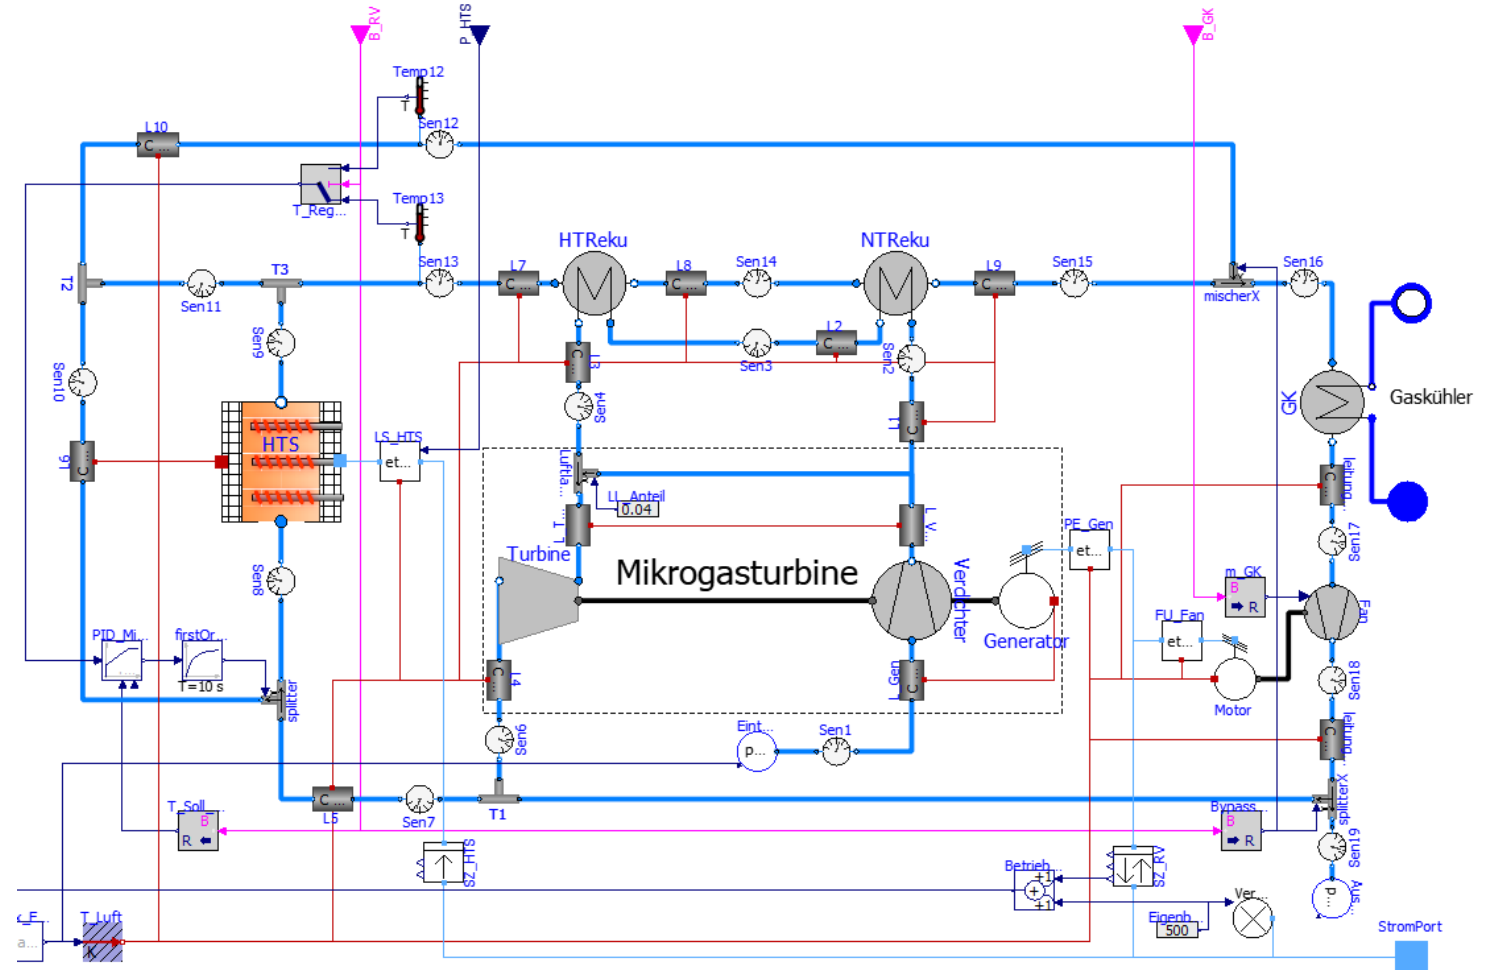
B_RV
P_HTS
B_GK
Temp12
T
Sen12
L10
C
T_Reg...
Temp13
T
Sen13
HTReku
NTReku
L7
C
L8
C
Sen14
L9
C
Sen15
Sen16
mischerX
T2
Sen11
T3
Sen9
L2
C
Sen3
Sen2
L3
C
Sen4
Sen10
GK
Gaskühler
HTS
L6
C
LS_HTS
et...
L1
C
Luftla...
LL_Anteil
0.04
L_T...
C
L_V...
C
Leitung
C
Sen17
Turbine
Mikrogasturbine
Verdichter
PE_Gen
et...
Generator
m_GK
B
R
Fan
FU_Fan
et...
Sen8
PID_Mi...
firstOr...
T=10 s
splitter
L4
C
L_Gen
C
Motor
Sen18
Sen6
Eint...
p...
Sen1
Leitung
C
T_Soll
B
R
C
L5
Sen7
T1
Bypass...
B
R
splitterX
Sen19
SZ_HTS
Betrieb
+1
+1
SZ_RV
Ver...
Aus...
p...
c_F...
a...
T_Luft
K
Eigenb...
500
StromPort